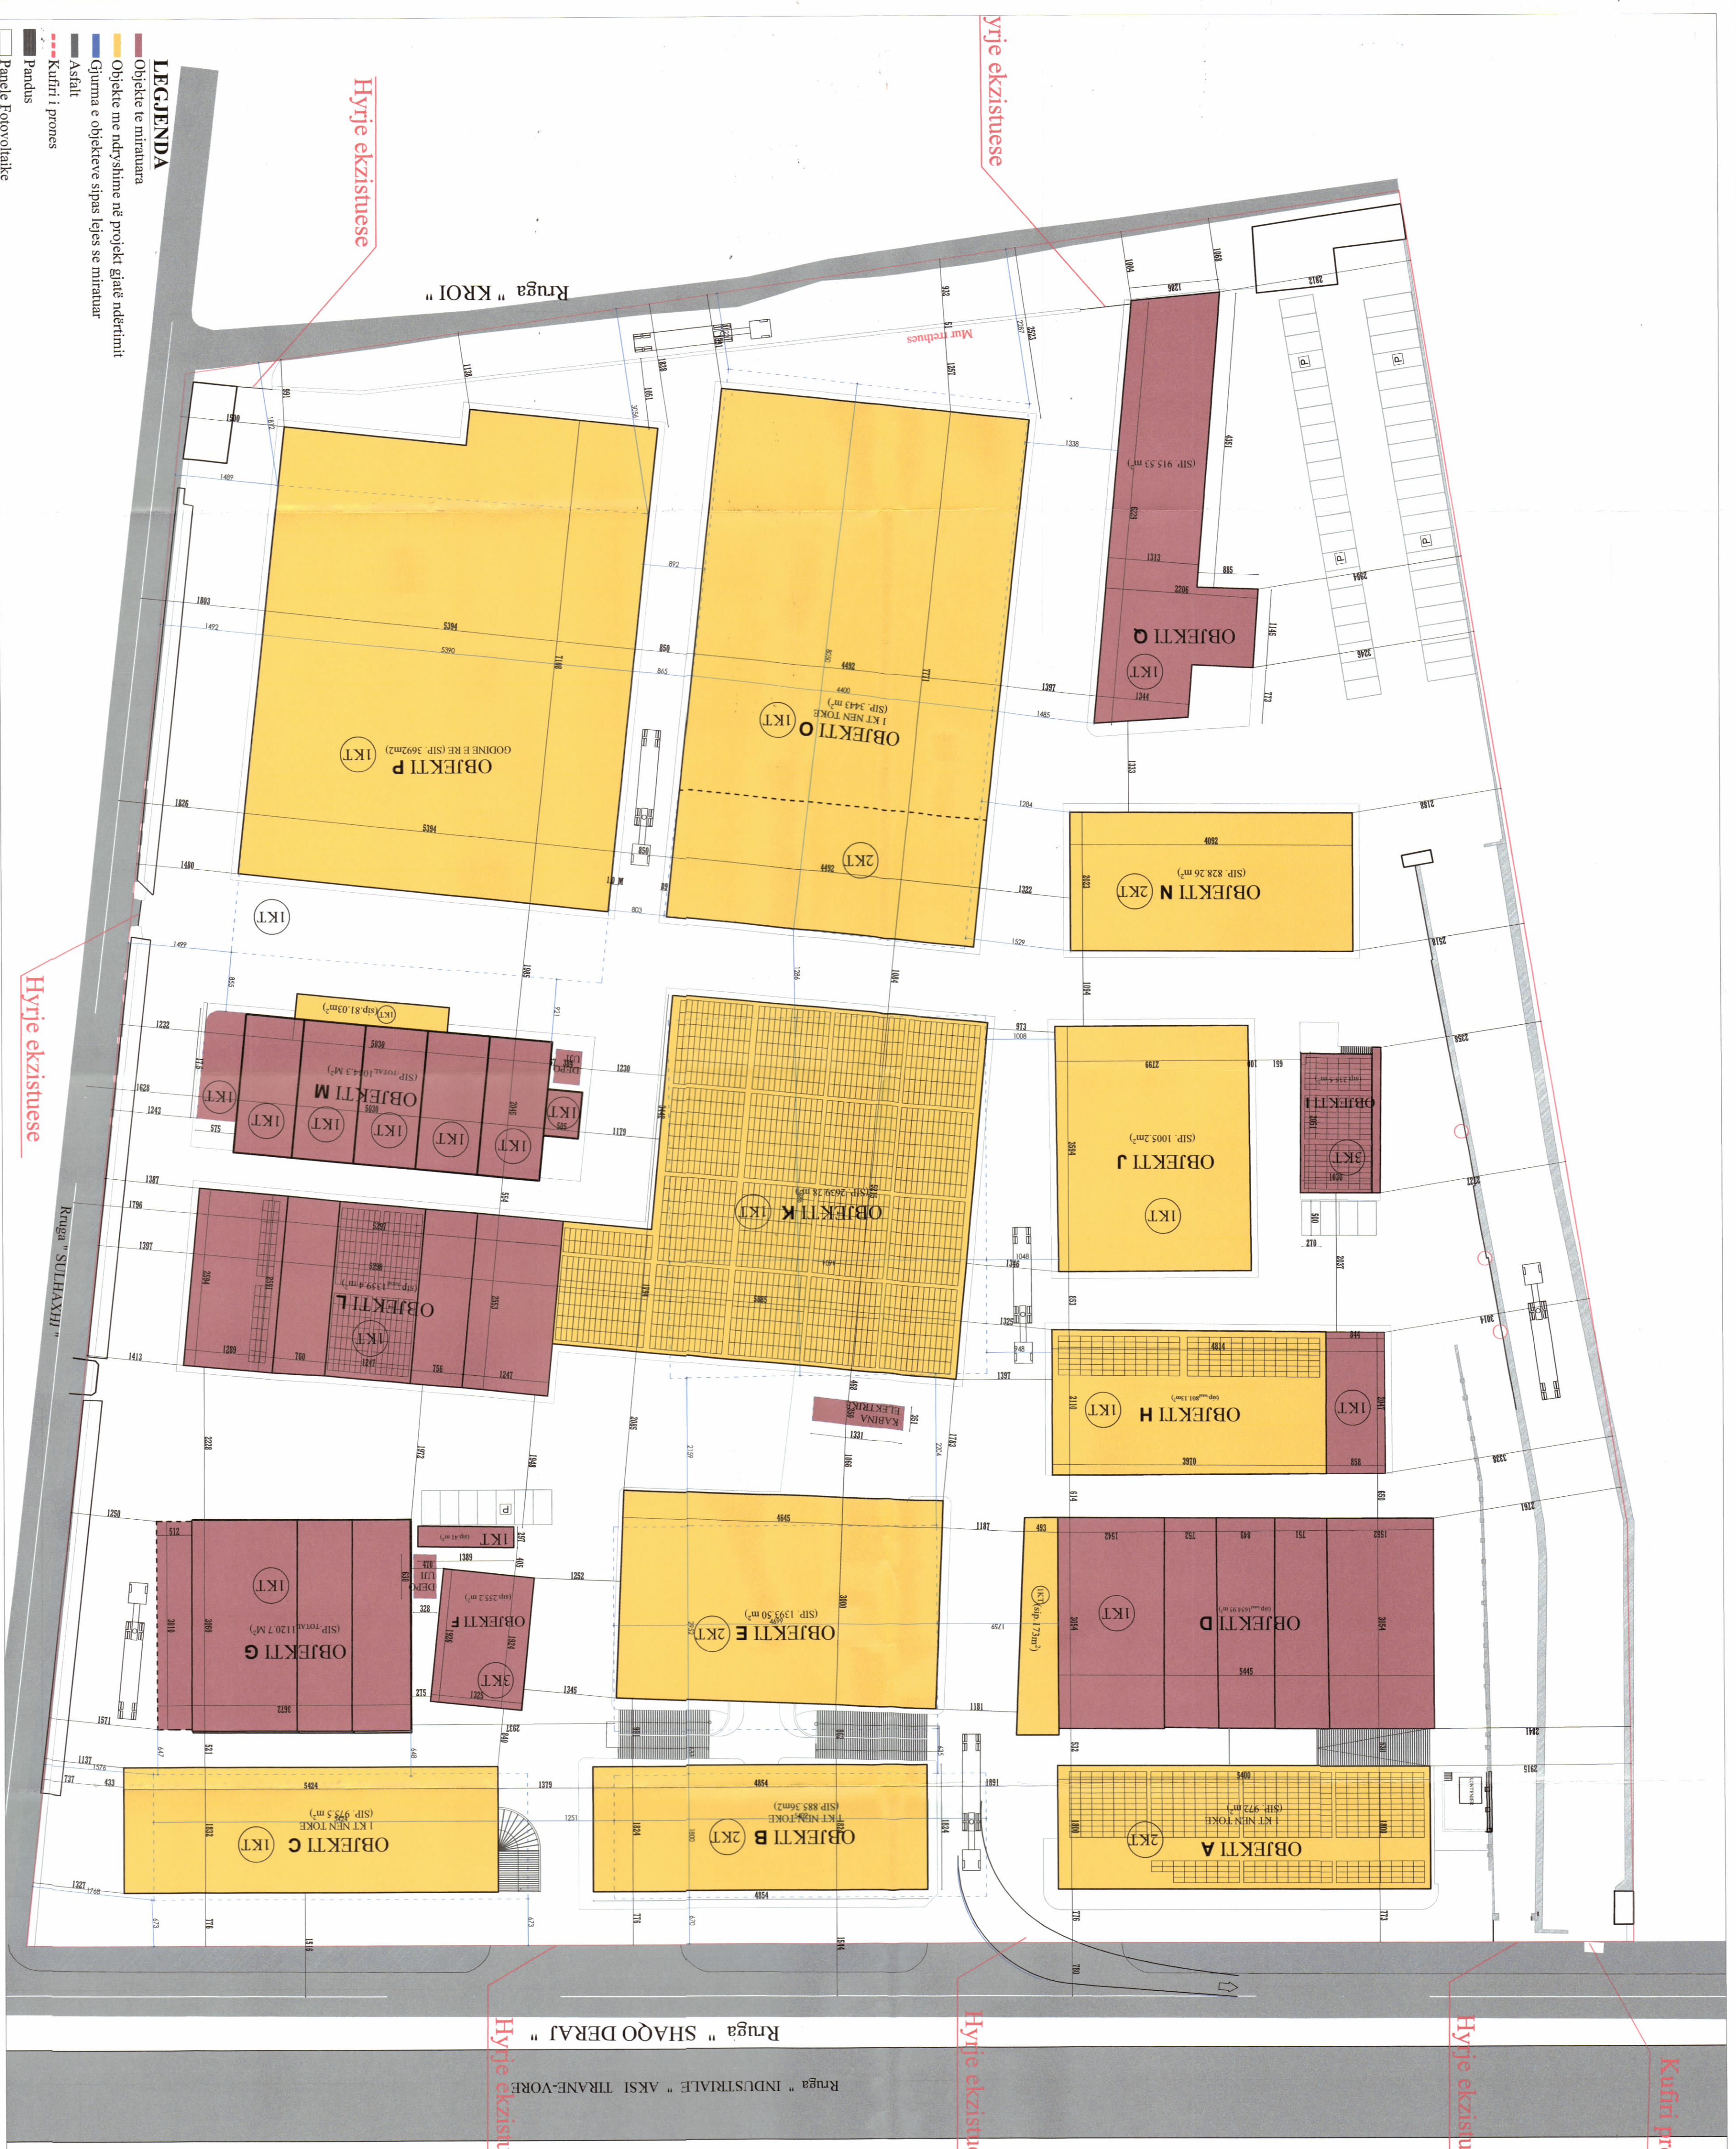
LEGJENDA
Objekte te miratuara
Objekte me ndryshime në projekt gjatë ndërtimit
Gjurma e objekteve sipas lejes se miratuar
Asfalt
Kufiri i prones
Pandus
Panele Fotovoltaike

Hyrje ekzistuese

Hyrje ekzistuese

Rruga " KROI "

Mur rrethues

Hyrje ekzistuese

Rruga " SULHAXHI "

OBJEKTI P
GODINE E RE (SIP. 3692m2)
1KT

OBJEKTI O
1 KT NEN TOKE
(SIP. 3443 m²)
1KT
2KT

OBJEKTI Q
(SIP. 915.53 m²)
1KT

OBJEKTI N
(SIP. 828.26 m²)
2KT

OBJEKTI M
(SIP. TOTAL 1044.3 M²)
1KT
DEPO

OBJEKTI K
(SIP. 3659.28 m²)
1KT

OBJEKTI J
(SIP. 1005.2m²)
1KT

OBJEKTI I
3KT

OBJEKTI L
(SIP. 1359.4 m²)
1KT

OBJEKTI H
1KT

KABINA ELEKTRIKE

OBJEKTI G
(SIP. TOTAL 1120.7 M²)
1KT

OBJEKTI F
3KT
DEPO

OBJEKTI E
(SIP. 1393.50 m²)
2KT

OBJEKTI D
1KT

OBJEKTI C
1 KT NEN TOKE
(SIP. 975.5 m²)
1KT

OBJEKTI B
1 KT NEN TOKE
(SIP. 885.36m2)
2KT

OBJEKTI A
1 KT NEN TOKE
(SIP. 972 m²)
2KT

Rruga " SHAQO DERAJ "

Rruga " INDUSTRIALE " AKSI TIRANE-VORE

Hyrje ekzistu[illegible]

Hyrje ekzistu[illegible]

Hyrje ekzistu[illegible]

Kufiri pr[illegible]